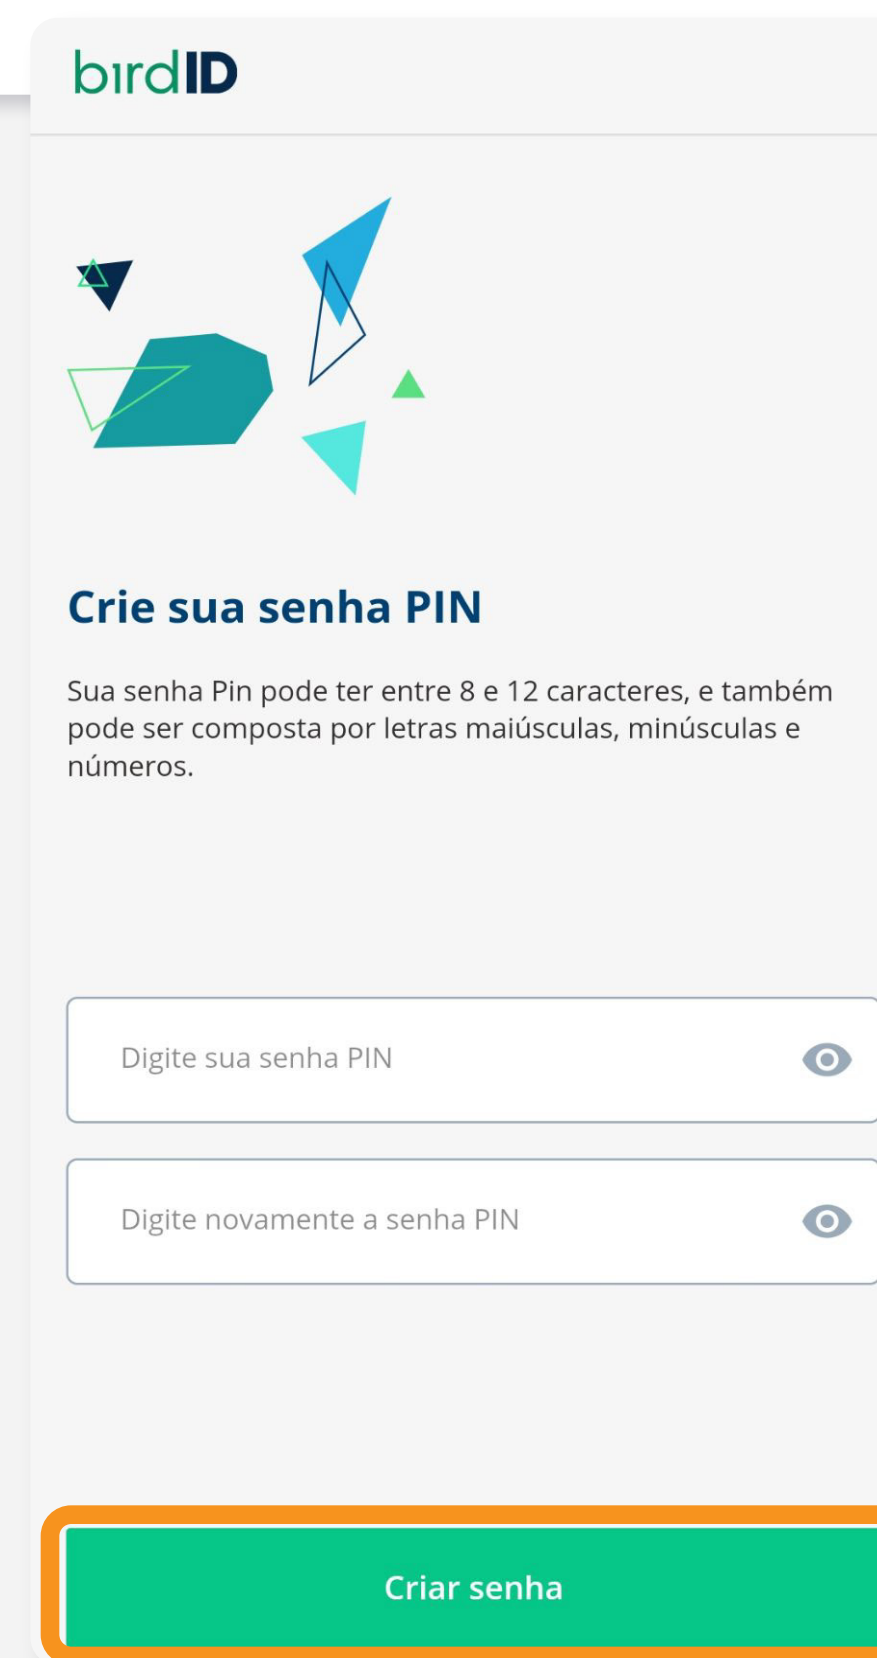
birdID

Crie sua senha PIN

Sua senha Pin pode ter entre 8 e 12 caracteres, e também pode ser composta por letras maiúsculas, minúsculas e números.

Digite sua senha PIN

Digite novamente a senha PIN

Criar senha